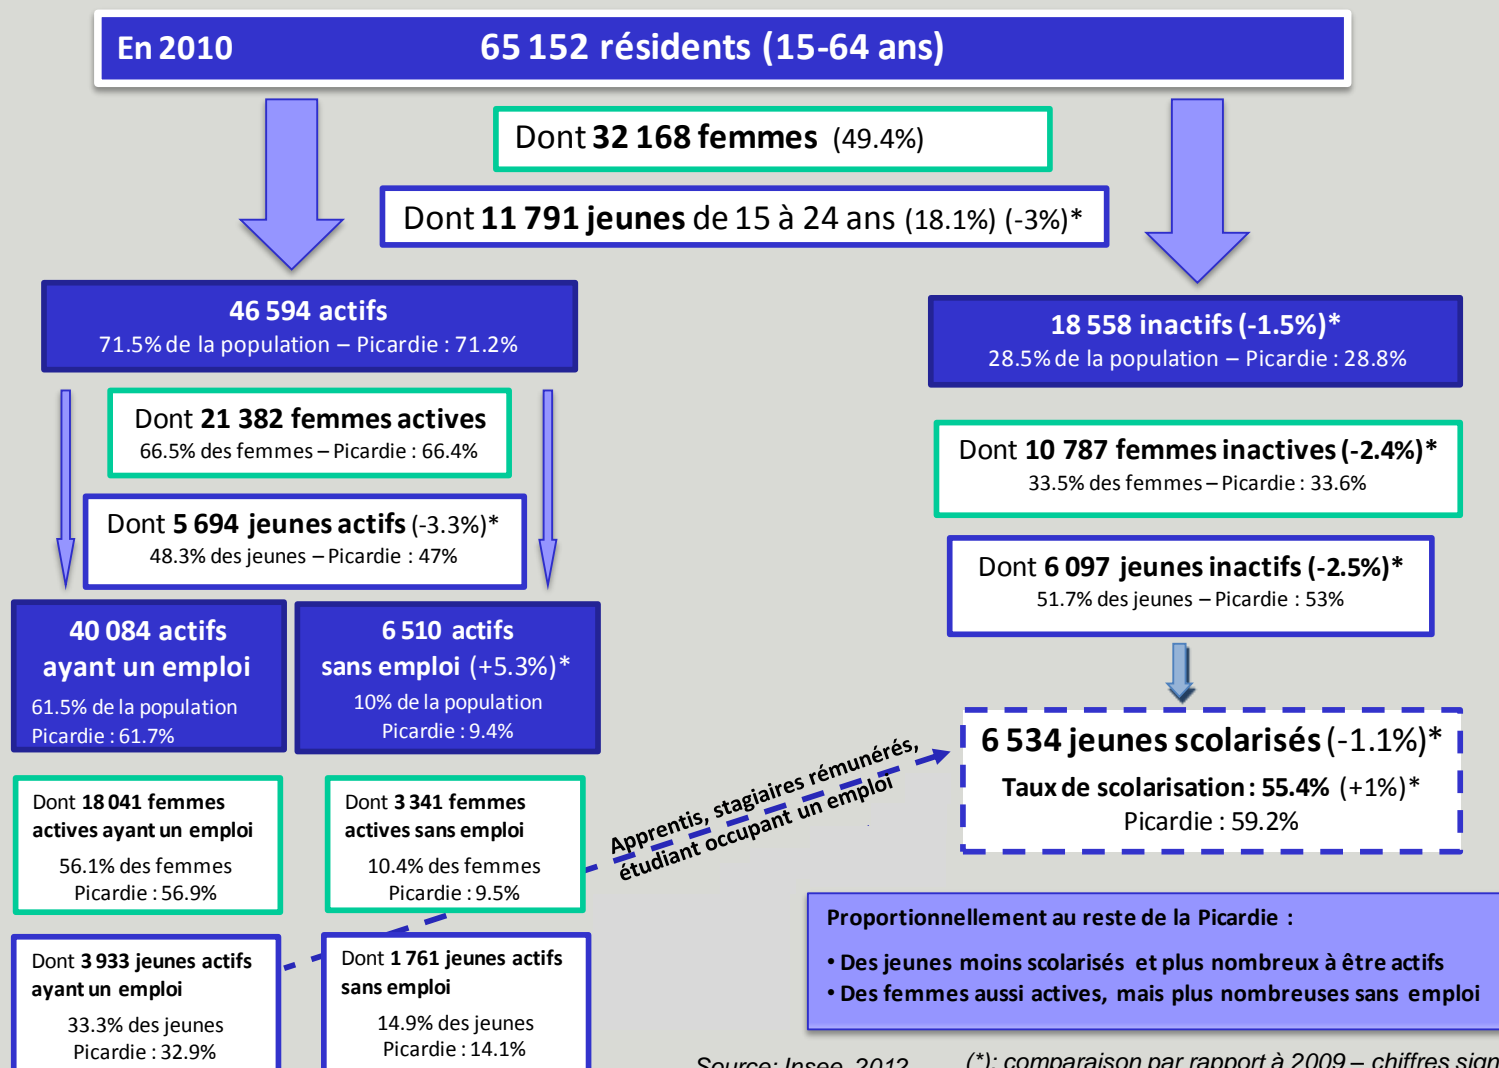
En 2010 65 152 résidents (15-64 ans)

Dont 32 168 femmes (49.4%)

Dont 11 791 jeunes de 15 à 24 ans (18.1%) (-3%)*

46 594 actifs
71.5% de la population – Picardie : 71.2%

18 558 inactifs (-1.5%)*
28.5% de la population – Picardie : 28.8%

Dont 21 382 femmes actives
66.5% des femmes – Picardie : 66.4%

Dont 10 787 femmes inactives (-2.4%)*
33.5% des femmes – Picardie : 33.6%

Dont 5 694 jeunes actifs (-3.3%)*
48.3% des jeunes – Picardie : 47%

Dont 6 097 jeunes inactifs (-2.5%)*
51.7% des jeunes – Picardie : 53%

40 084 actifs ayant un emploi
61.5% de la population
Picardie : 61.7%

6 510 actifs sans emploi (+5.3%)*
10% de la population
Picardie : 9.4%

6 534 jeunes scolarisés (-1.1%)*
Taux de scolarisation : 55.4% (+1%)*
Picardie : 59.2%

Apprentis, stagiaires rémunérés, étudiant occupant un emploi

Dont 18 041 femmes actives ayant un emploi
56.1% des femmes
Picardie : 56.9%

Dont 3 341 femmes actives sans emploi
10.4% des femmes
Picardie : 9.5%

Proportionnellement au reste de la Picardie :
• Des jeunes moins scolarisés et plus nombreux à être actifs
• Des femmes aussi actives, mais plus nombreuses sans emploi

Dont 3 933 jeunes actifs ayant un emploi
33.3% des jeunes
Picardie : 32.9%

Dont 1 761 jeunes actifs sans emploi
14.9% des jeunes
Picardie : 14.1%

Source: Insee, 2012 (*): comparaison par rapport à 2009 – chiffres sign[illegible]